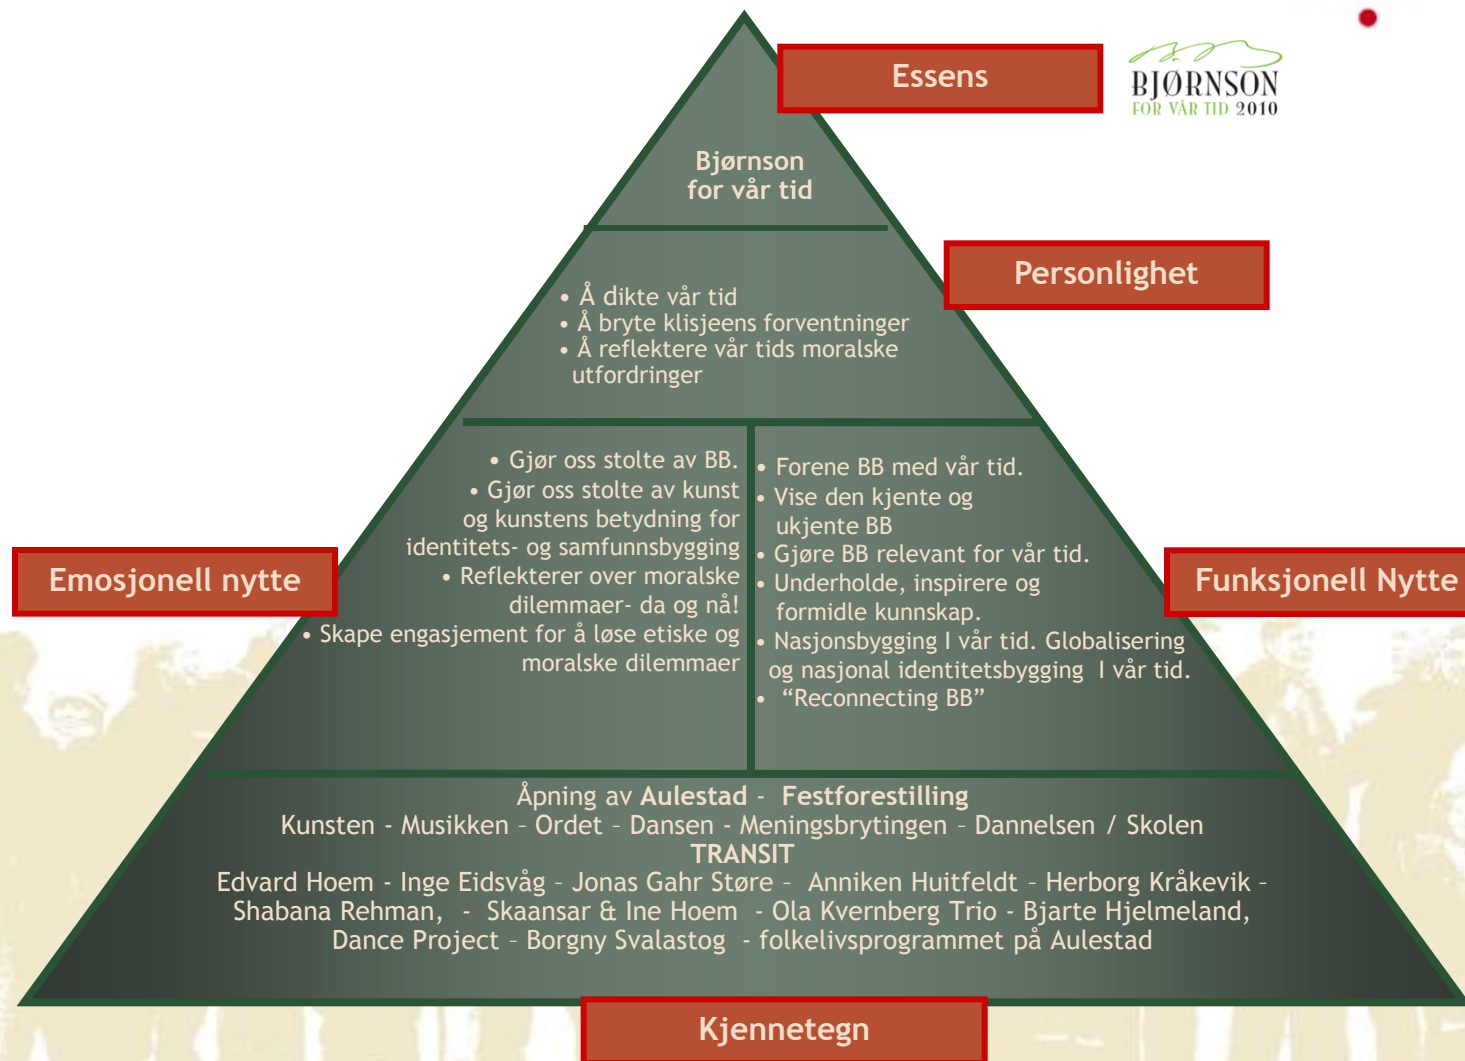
Essens

BJØRNSON
FOR VÅR TID 2010

Bjørnson for vår tid

Personlighet

• Å dikte vår tid
• Å bryte klisjeens forventninger
• Å reflektere vår tids moralske utfordringer

• Gjør oss stolte av BB.
• Gjør oss stolte av kunst og kunstens betydning for identitets- og samfunnsbygging
• Reflekterer over moralske dilemmaer- da og nå!
• Skape engasjement for å løse etiske og moralske dilemmaer

• Forene BB med vår tid.
• Vise den kjente og ukjente BB
• Gjøre BB relevant for vår tid.
• Underholde, inspirere og formidle kunnskap.
• Nasjonsbygging I vår tid. Globalisering og nasjonal identitetsbygging I vår tid.
• "Reconnecting BB"

Emosjonell nytte

Funksjonell Nytte

Åpning av **Aulestad** - **Festforestilling**
Kunsten - Musikken - Ordet - Dansen - Meningsbrytingen - Dannelsen / Skolen
**TRANSIT**
Edvard Hoem - Inge Eidsvåg - Jonas Gahr Støre - Anniken Huitfeldt - Herborg Kråkevik - Shabana Rehman, - Skaansar & Ine Hoem - Ola Kvernberg Trio - Bjarte Hjelmeland, Dance Project - Borgny Svalastog - folkelivsprogrammet på Aulestad

Kjennetegn